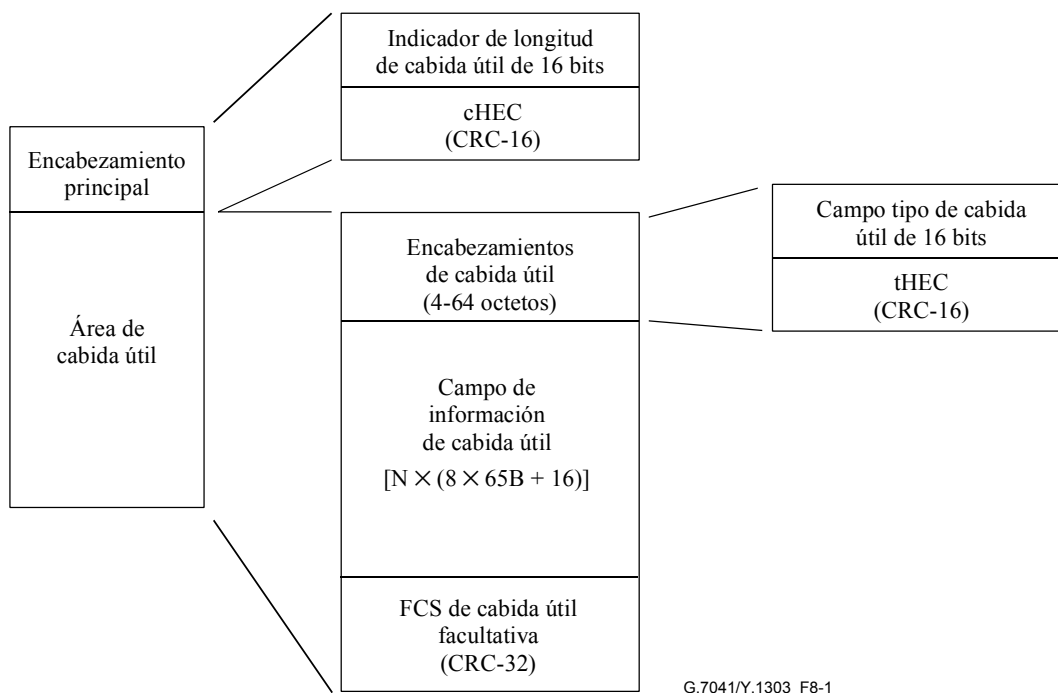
Encabezamiento principal

Área de cabida útil

Indicador de longitud de cabida útil de 16 bits

cHEC (CRC-16)

Encabezamientos de cabida útil (4-64 octetos)

Campo de información de cabida útil $[N \times (8 \times 65B + 16)]$

FCS de cabida útil facultativa (CRC-32)

Campo tipo de cabida útil de 16 bits

tHEC (CRC-16)

G.7041/Y.1303_F8-1